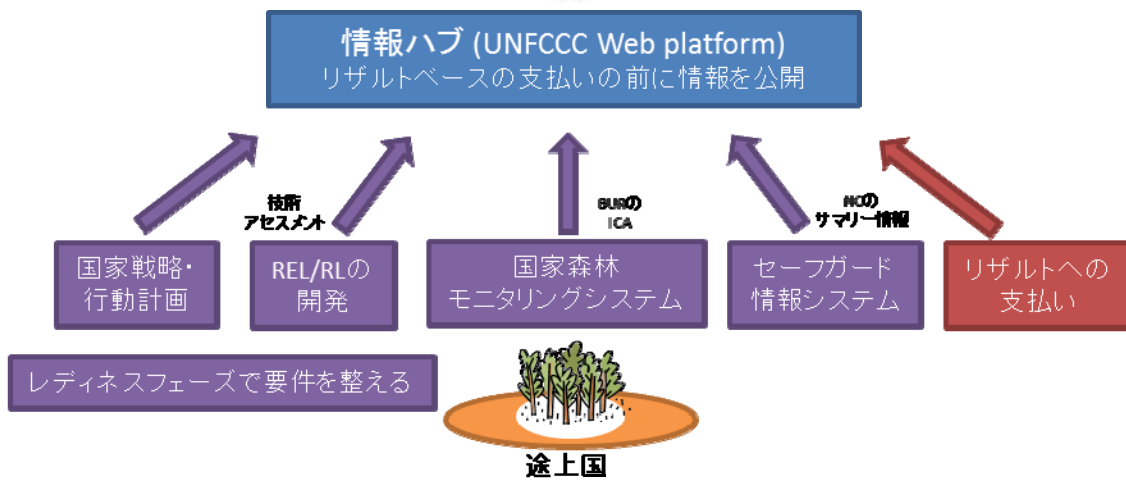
情報ハブ (UNFCCC Web platform)
リザルトベースの支払いの前に情報を公開

技術アセスメント

BURのICA

NCのサマリー情報

国家戦略・行動計画

REL/RLの開発

国家森林モニタリングシステム

セーフガード情報システム

リザルトへの支払い

レディネスフェーズで要件を整える

途上国